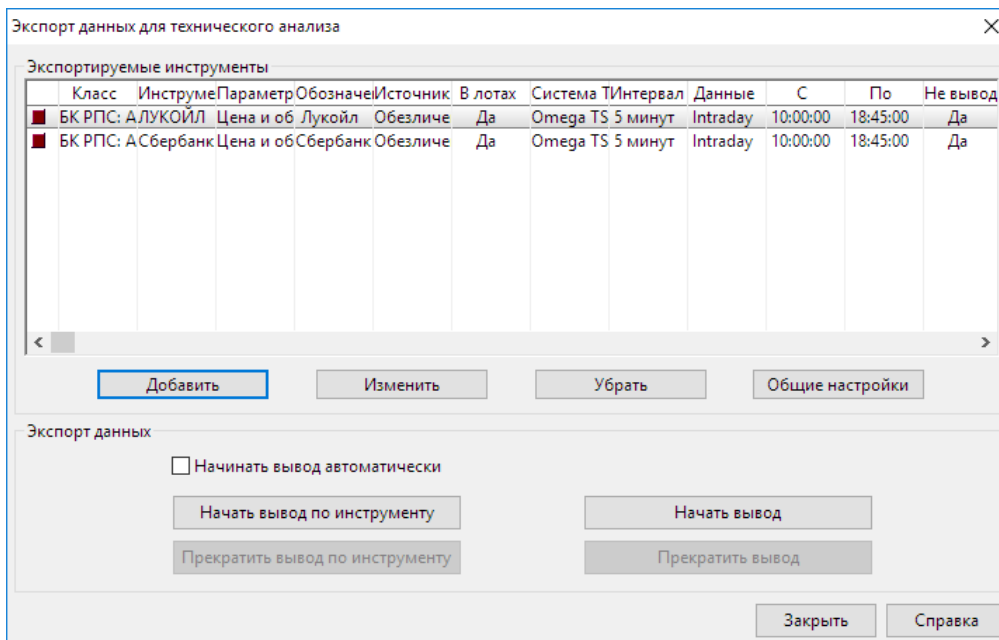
Экспорт данных для технического анализа

Экспортируемые инструменты

| | Класс | Инструме | Параметр | Обозначе | Источник | В лотах | Система Т | Интервал | Данные | С | По | Не вывод |
|---|---|---|---|---|---|---|---|---|---|---|---|---|
| | БК РПС: А | ЛУКОЙЛ | Цена и об | Лукойл | Обезличе | Да | Omega TS | 5 минут | Intraday | 10:00:00 | 18:45:00 | Да |
| | БК РПС: А | Сбербанк | Цена и об | Сбербанк | Обезличе | Да | Omega TS | 5 минут | Intraday | 10:00:00 | 18:45:00 | Да |

Добавить Изменить Убрать Общие настройки

Экспорт данных

Начинать вывод автоматически

Начать вывод по инструменту Начать вывод

Прекратить вывод по инструменту Прекратить вывод

Закрыть Справка